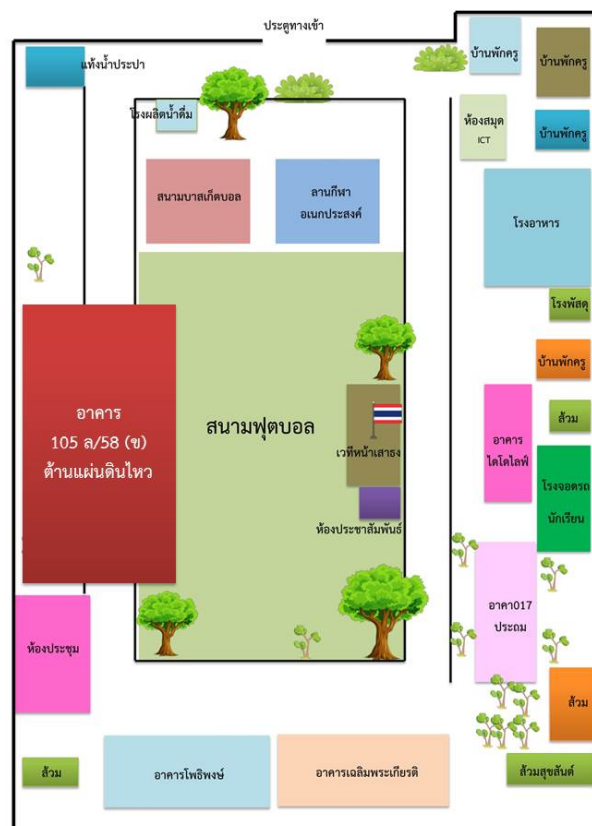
ประตูทางเข้า

แท้งน้ำประปา

โรงผลิตน้ำดื่ม

บ้านพักครู

บ้านพักครู

ห้องสมุด ICT

บ้านพักครู

สนามบาสเก็ตบอล

ลานกีฬา อเนกประสงค์

โรงอาหาร

โรงพัสดุ

บ้านพักครู

อาคาร 105 ล/58 (ข) ต้านแผ่นดินไหว

สนามฟุตบอล

เวทีหน้าเสาธง

ห้องประชาสัมพันธ์

ส้วม

อาคาร ไดโดไลฟ์

โรงจอดรถ นักเรียน

อาคา017 ประถม

ห้องประชุม

ส้วม

ส้วม

อาคารโพธิพงษ์

อาคารเฉลิมพระเกียรติ

ส้วมสุขสันต์